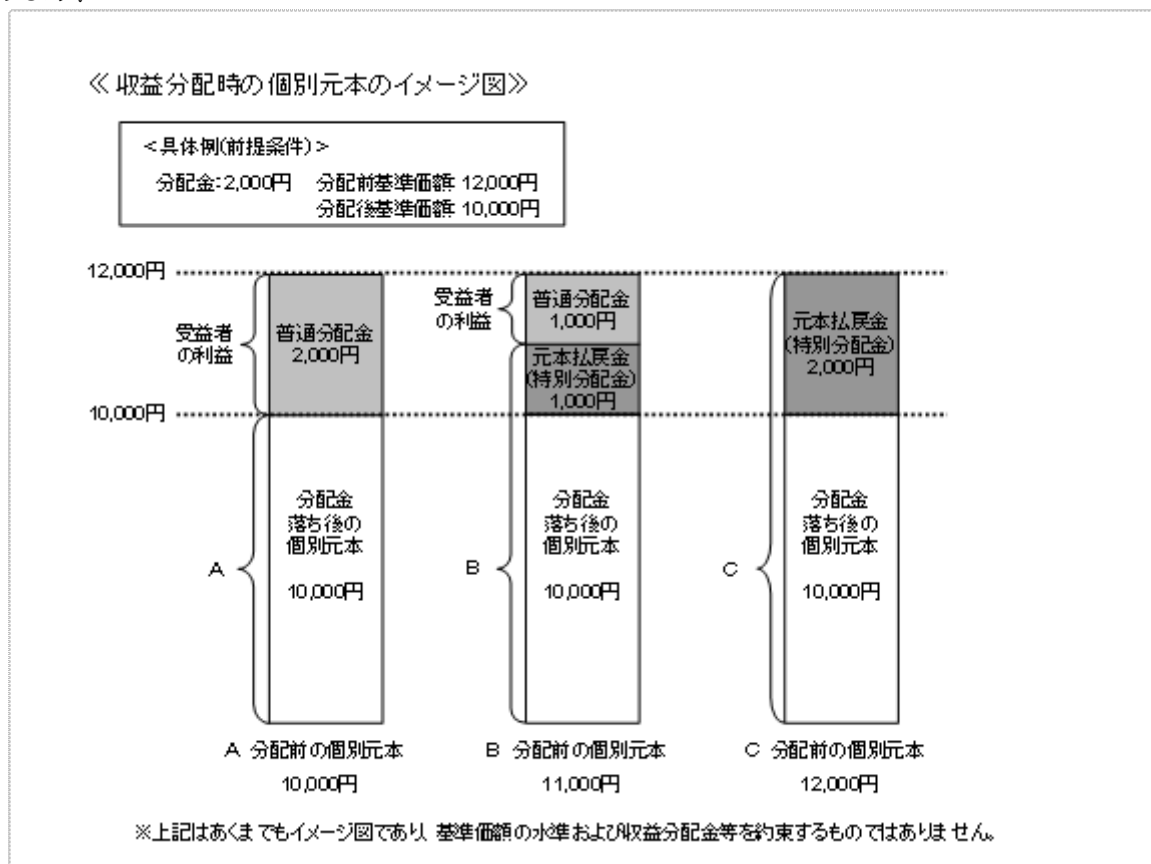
《収益分配時の個別元本のイメージ図》

<具体例(前提条件)>
分配金:2,000円　分配前基準価額 12,000円
分配後基準価額 10,000円

12,000円

10,000円

受益者の利益

普通分配金
2,000円

分配金
落ち後の
個別元本

10,000円

A

受益者の利益

普通分配金
1,000円

元本払戻金
(特別分配金)
1,000円

分配金
落ち後の
個別元本

10,000円

B

元本払戻金
(特別分配金)
2,000円

分配金
落ち後の
個別元本

10,000円

C

A 分配前の個別元本
10,000円

B 分配前の個別元本
11,000円

C 分配前の個別元本
12,000円

※上記はあくまでもイメージ図であり、基準価額の水準および収益分配金等を約束するものではありません。